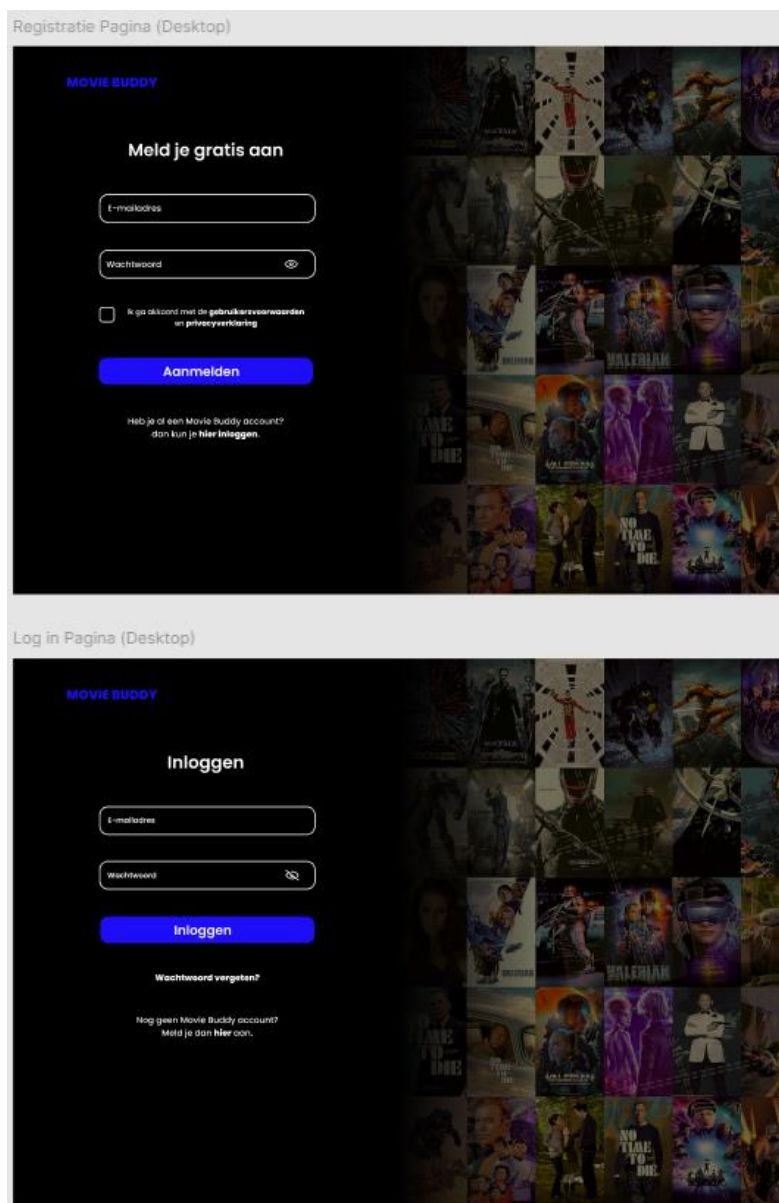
Registratie Pagina (Desktop)

MOVIE BUDDY

Meld je gratis aan

E-mailadres

Wachtwoord

Ik ga akkoord met de gebruikersvoorwaarden en privacyverklaring

Aanmelden

Heb je al een Movie Buddy account? dan kun je hier inloggen.

MATRIX

VALERIAN

NO TIME TO DIE

VALERIAN

NO TIME TO DIE

Log in Pagina (Desktop)

MOVIE BUDDY

Inloggen

E-mailadres

Wachtwoord

Inloggen

Wachtwoord vergeten?

Nog geen Movie Buddy account? Meld je dan hier aan.

MATRIX

VALERIAN

NO TIME TO DIE

VALERIAN

NO TIME TO DIE